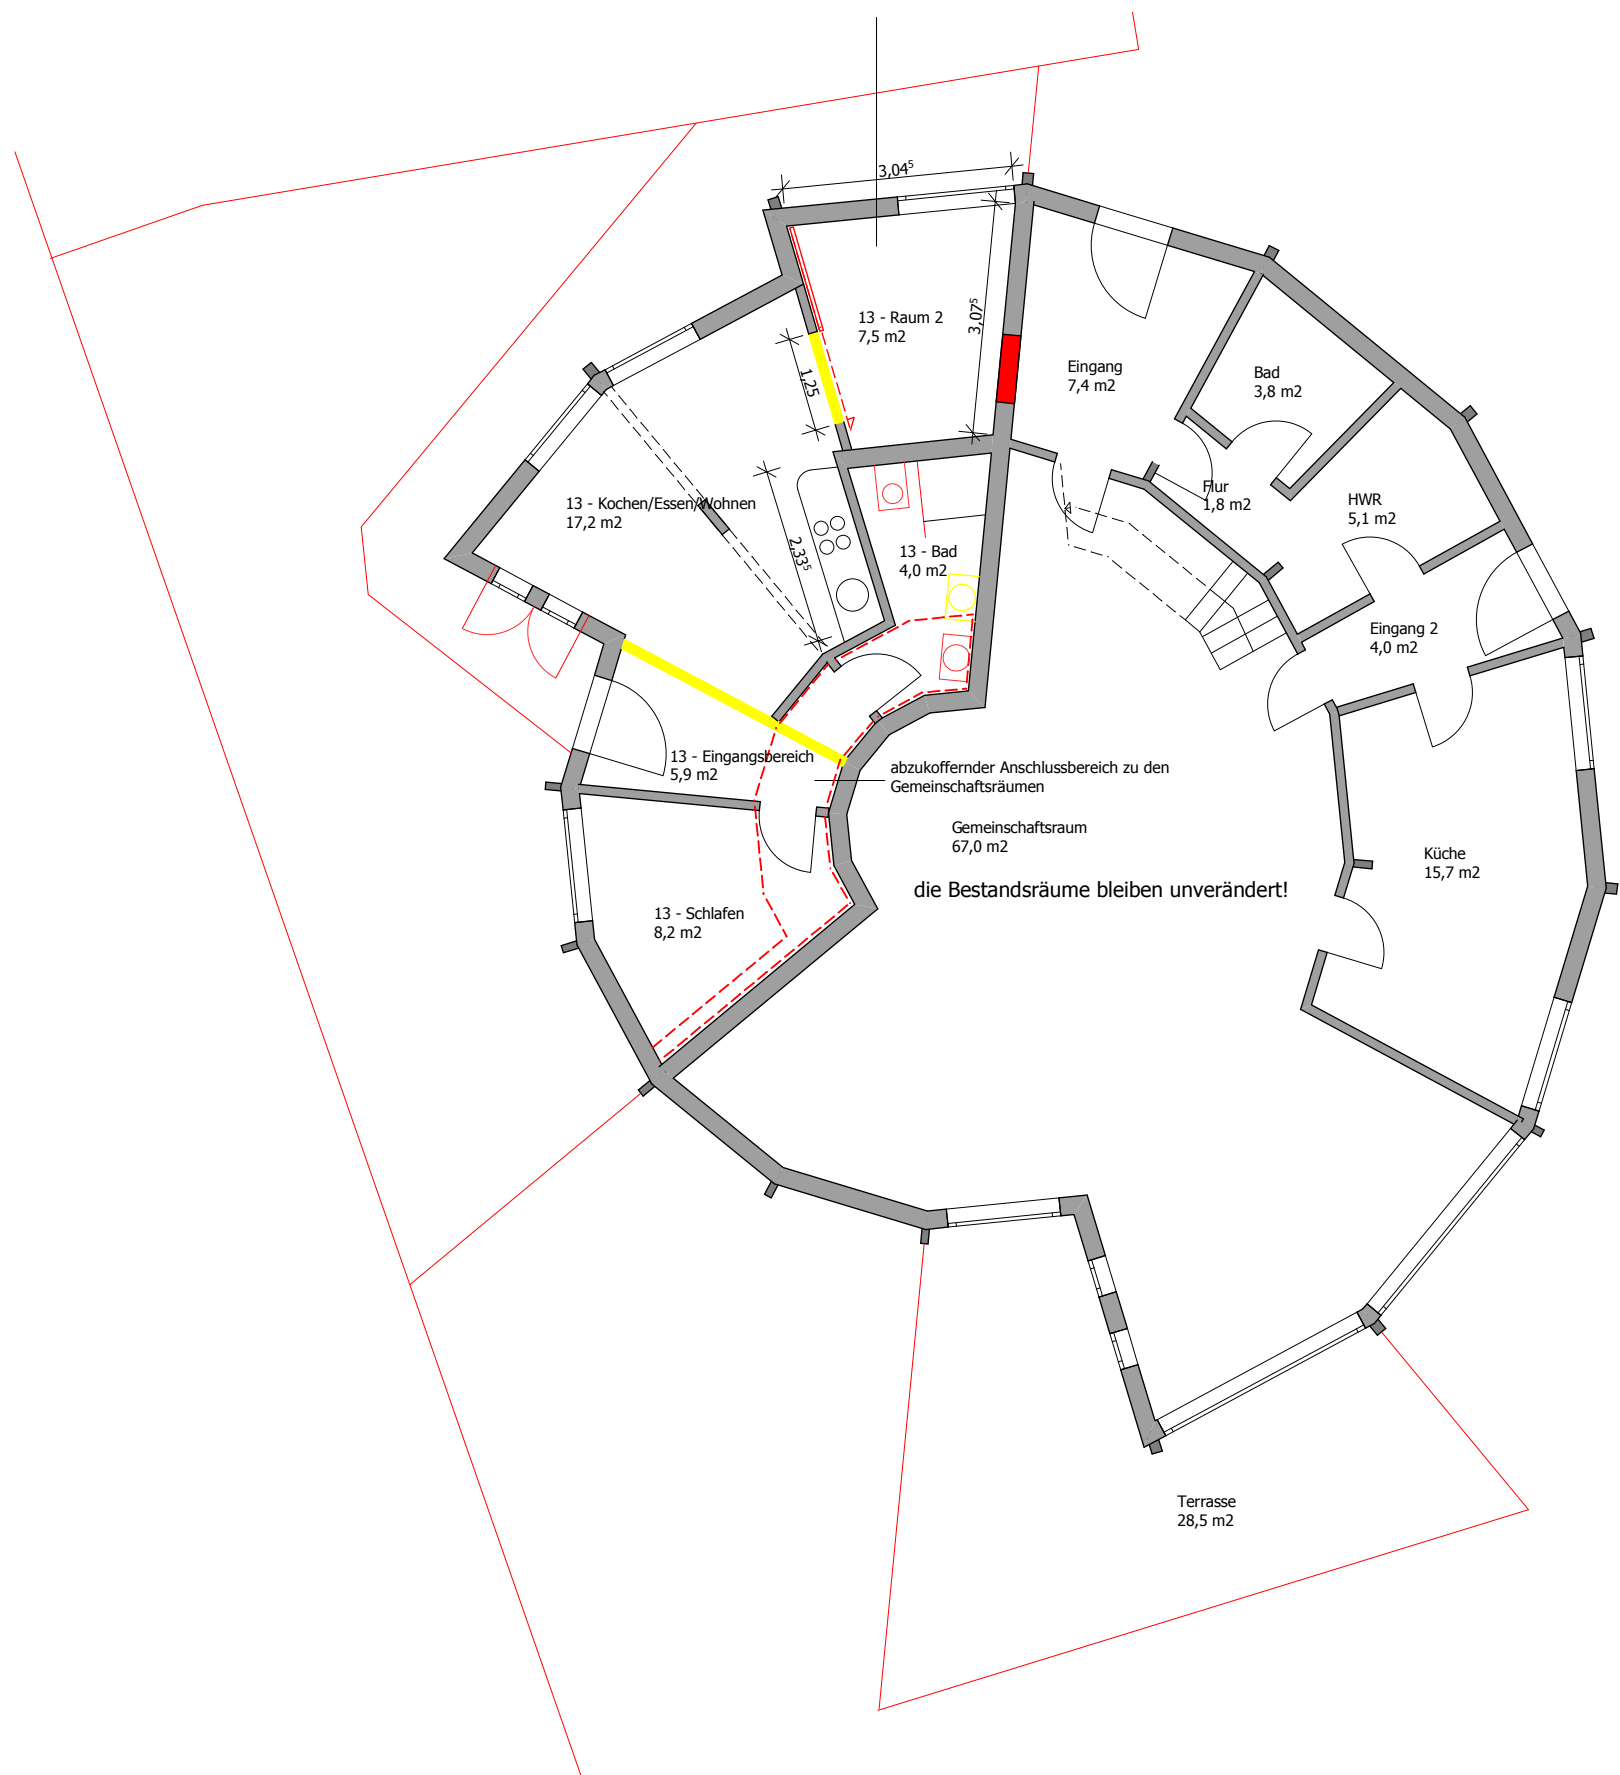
$3{,}04^5$

$3{,}07^5$

13 - Raum 2
7,5 m2

$1{,}25$

Eingang
7,4 m2

Bad
3,8 m2

Flur
1,8 m2

HWR
5,1 m2

13 - Kochen/Essen/Wohnen
17,2 m2

$2{,}33^5$

13 - Bad
4,0 m2

Eingang 2
4,0 m2

13 - Eingangsbereich
5,9 m2

abzukoffernder Anschlussbereich zu den Gemeinschaftsräumen

Gemeinschaftsraum
67,0 m2

Küche
15,7 m2

die Bestandsräume bleiben unverändert!

13 - Schlafen
8,2 m2

Terrasse
28,5 m2